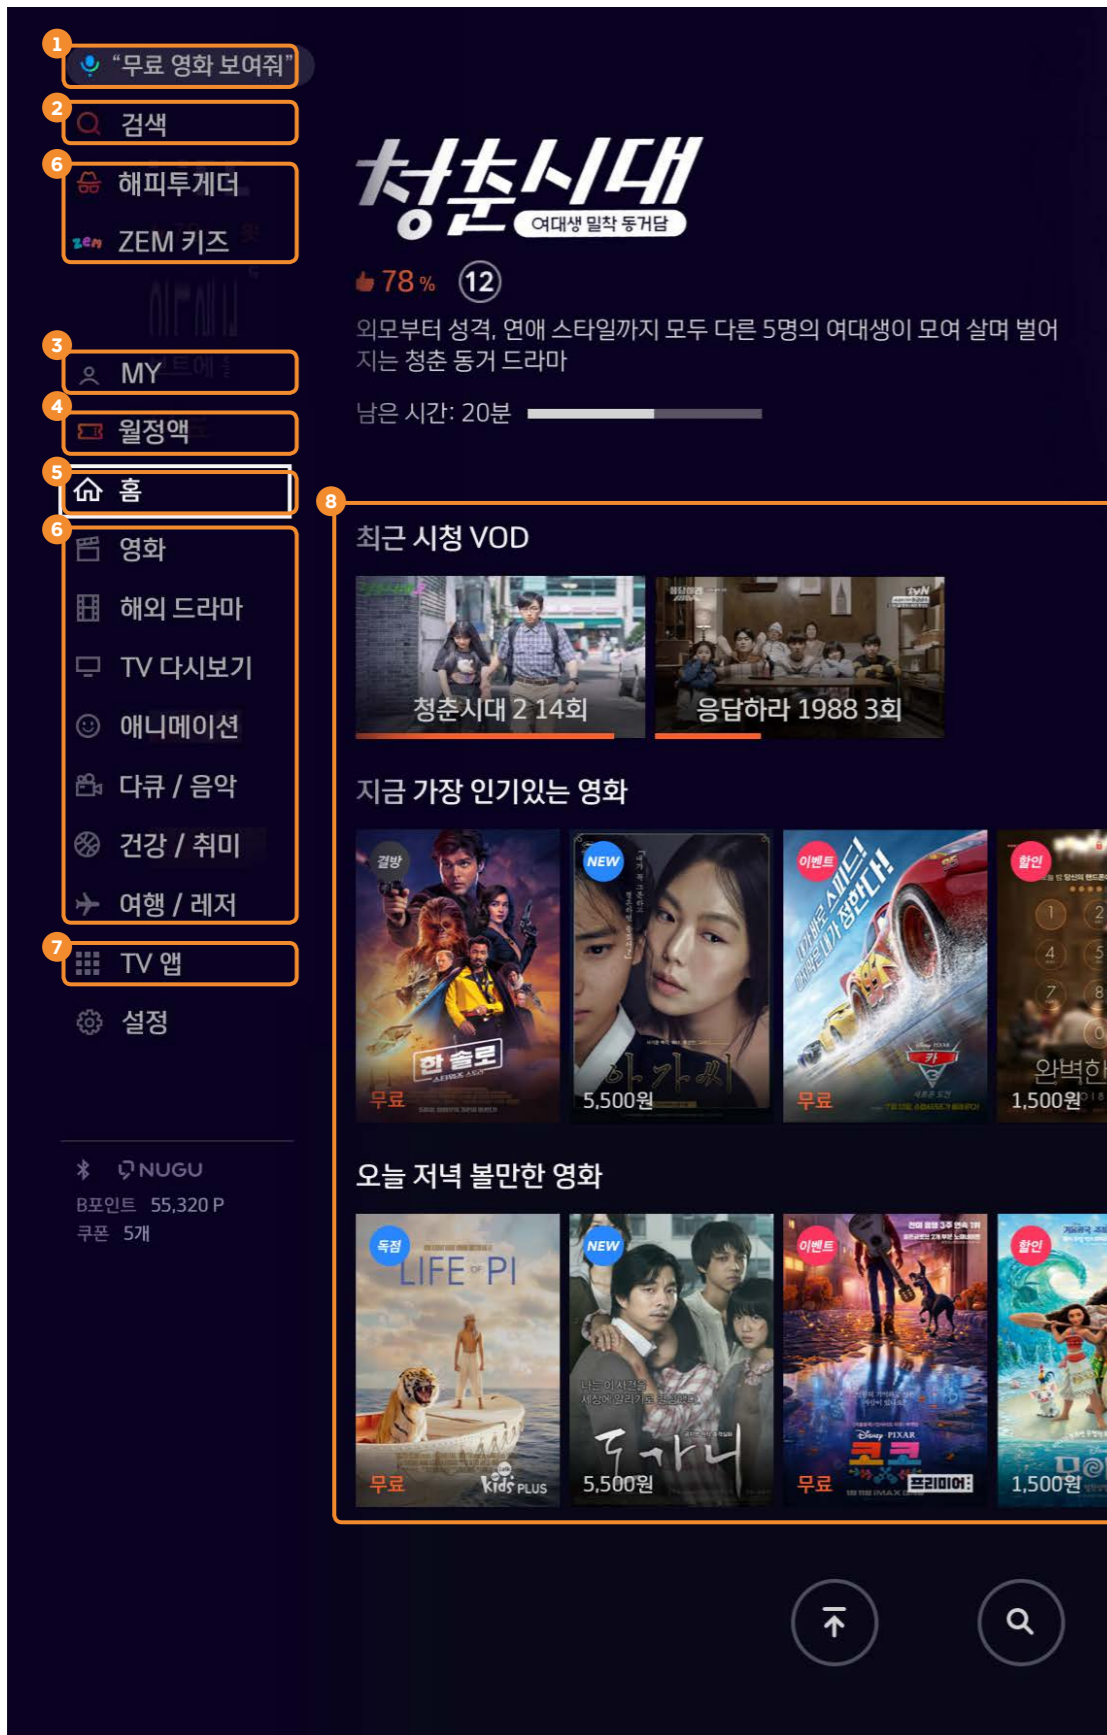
1
"무료 영화 보여줘"
2
검색
6
해피투게더
ZEM 키즈
3
MY
4
월정액
5
홈
6
영화
해외 드라마
TV 다시보기
애니메이션
다큐 / 음악
건강 / 취미
여행 / 레저
7
TV 앱
설정

NUGU
B포인트 55,320 P
쿠폰 5개

청춘시대
여대생 밀착 동거담
78 %
12
외모부터 성격, 연애 스타일까지 모두 다른 5명의 여대생이 모여 살며 벌어지는 청춘 동거 드라마
남은 시간: 20분

8
최근 시청 VOD
청춘시대 2 14회
응답하라 1988 3회

지금 가장 인기있는 영화
결방
한 솔로
무료
NEW
아가씨
5,500원
이벤트
카
무료
할인
완벽한
1,500원

오늘 저녁 볼만한 영화
독점
LIFE of PI
무료
kids PLUS
NEW
도가니
5,500원
이벤트
코코
무료
할인
1,500원